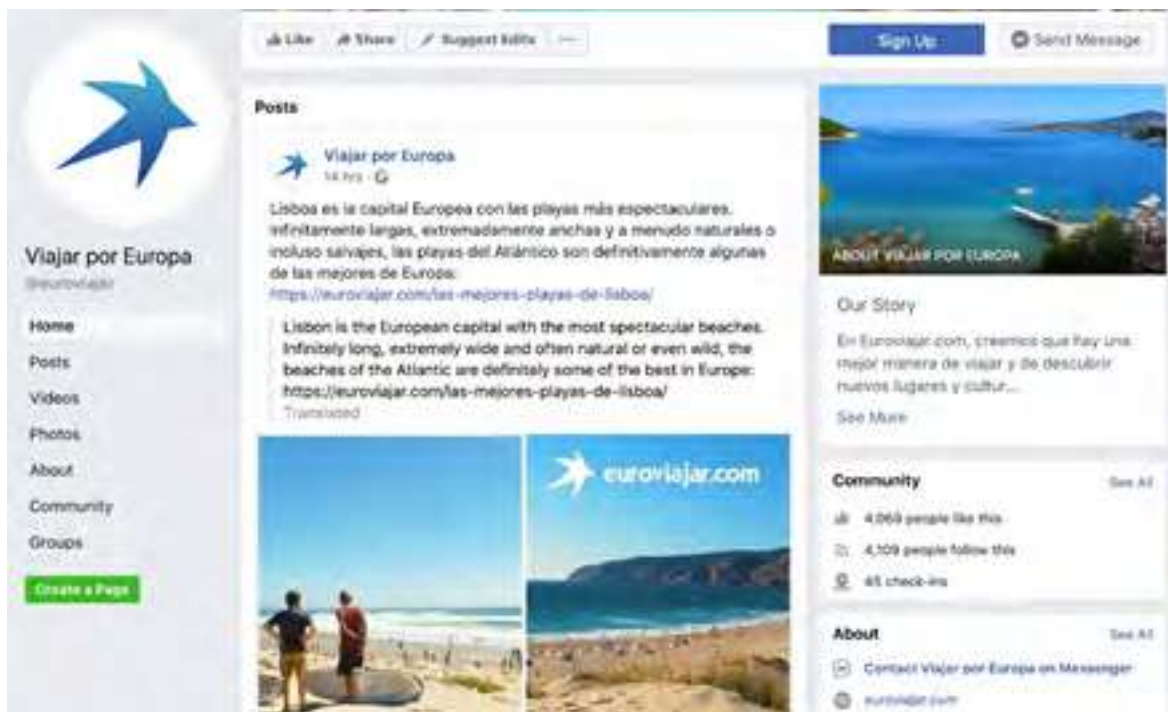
Like Share Suggest Edits ···

Sign Up

Send Message

Viajar por Europa
@euroviajar

Home
Posts
Videos
Photos
About
Community
Groups

Create a Page

Posts

Viajar por Europa
14 hrs ·

Lisboa es la capital Europea con las playas más espectaculares. Infinitamente largas, extremadamente anchas y a menudo naturales o incluso salvajes, las playas del Atlántico son definitivamente algunas de las mejores de Europa:
https://euroviajar.com/las-mejores-playas-de-lisboa/

Lisbon is the European capital with the most spectacular beaches. Infinitely long, extremely wide and often natural or even wild, the beaches of the Atlantic are definitely some of the best in Europe:
https://euroviajar.com/las-mejores-playas-de-lisboa/
Translated

euroviajar.com

ABOUT VIAJAR POR EUROPA

Our Story

En Euroviajar.com, creemos que hay una mejor manera de viajar y de descubrir nuevos lugares y cultur...

See More

Community
See All
4,069 people like this
4,109 people follow this
45 check-ins

About
See All
Contact Viajar por Europa on Messenger
euroviajar.com